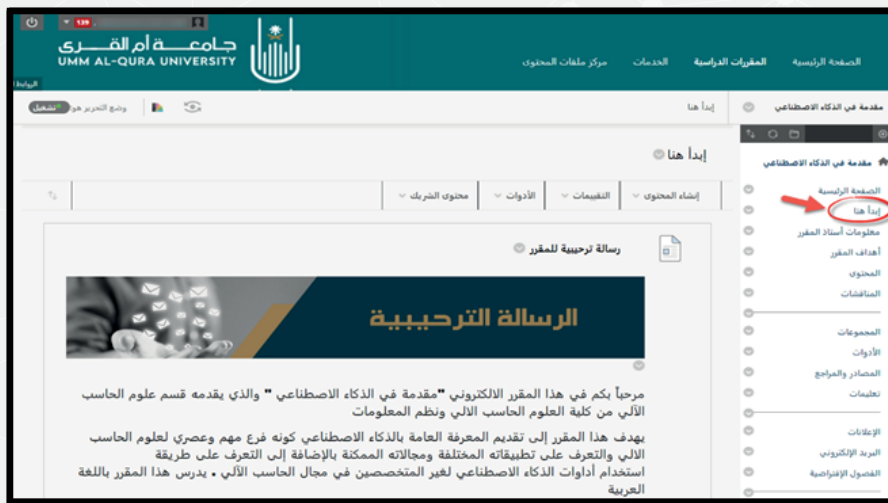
139

جامعة أم القرى
UMM AL-QURA UNIVERSITY

الصفحة الرئيسية المقررات الدراسية الخدمات مركز ملفات المحتوى

الروابط

مقدمة في الذكاء الاصطناعي إبدأ هنا

وضع التحرير هو تشغيل

مقدمة في الذكاء الاصطناعي

الصفحة الرئيسية
إبدأ هنا
معلومات أستاذ المقرر
أهداف المقرر
المحتوى
المناقشات

المجموعات
الأدوات
المصادر والمراجع
تعليمات

الإعلانات
البريد الإلكتروني
الفصول الإفتراضية

إبدأ هنا

إنشاء المحتوى التقييمات الأدوات محتوى الشريك

رسالة ترحيبية للمقرر

الرسالة الترحيبية

مرحباً بكم في هذا المقرر الالكتروني "مقدمة في الذكاء الاصطناعي " والذي يقدمه قسم علوم الحاسب الآلي من كلية العلوم الحاسب الآلي ونظم المعلومات

يهدف هذا المقرر إلى تقديم المعرفة العامة بالذكاء الاصطناعي كونه فرع مهم وعصري لعلوم الحاسب الآلي والتعرف على تطبيقاته المختلفة ومجالاته الممكنة بالإضافة إلى التعرف على طريقة استخدام أدوات الذكاء الاصطناعي لغير المتخصصين في مجال الحاسب الآلي . يدرس هذا المقرر باللغة العربية